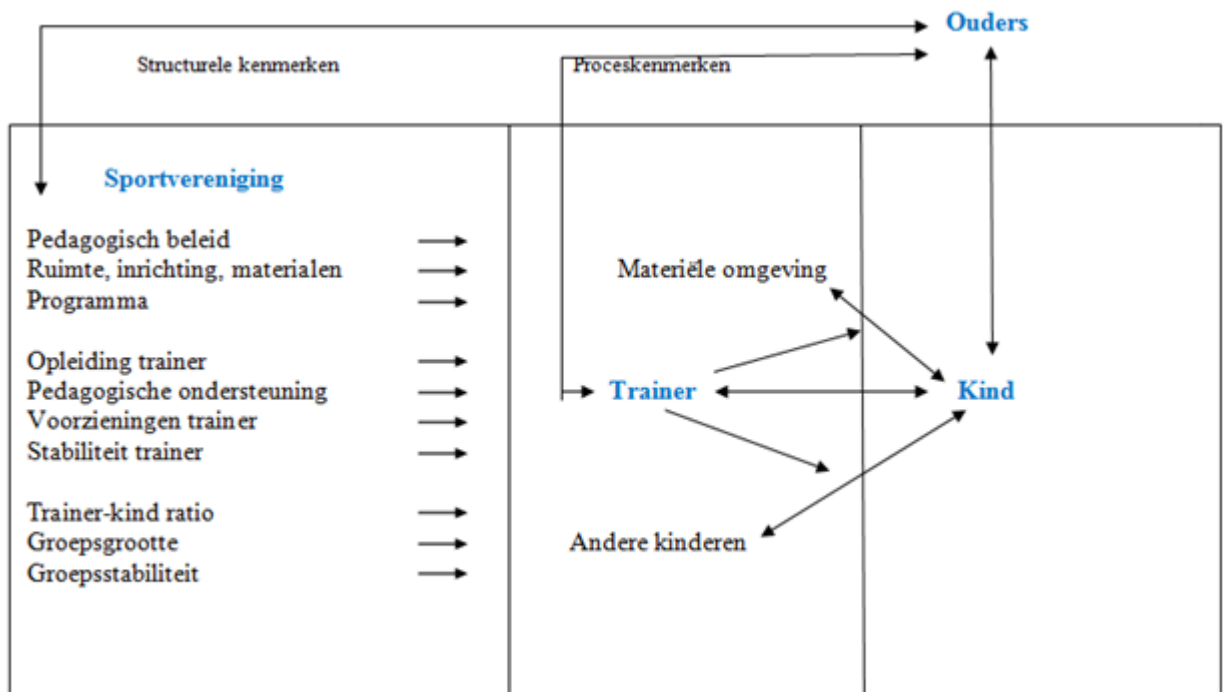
Ouders

Structurele kenmerken

Proceskenmerken

Sportvereniging

Pedagogisch beleid
Ruimte, inrichting, materialen
Programma

Opleiding trainer
Pedagogische ondersteuning
Voorzieningen trainer
Stabiliteit trainer

Trainer-kind ratio
Groepsgrootte
Groepsstabiliteit

Materiële omgeving

Trainer

Kind

Andere kinderen